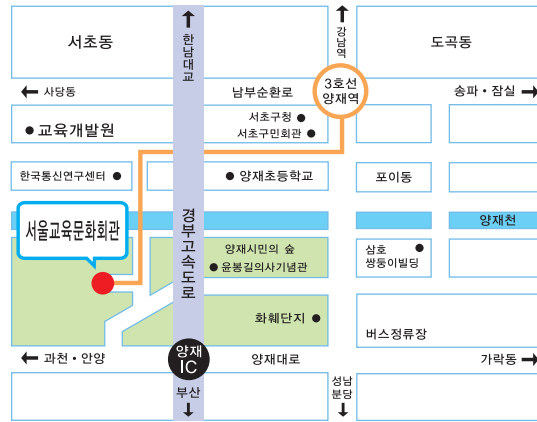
서초동

한남대교

강남역

도곡동

사당동

남부순환로

3호선 양재역

송파 • 잠실

교육개발원

서초구청

서초구민회관

한국통신연구센터

양재초등학교

포이동

서울교육문화회관

경부고속도로

양재천

양재시민의 숲

윤봉길의사기념관

삼호 쌍둥이빌딩

화훼단지

버스정류장

과천 • 안양

양재 IC

양재대로

가락동

부산

성남 분당